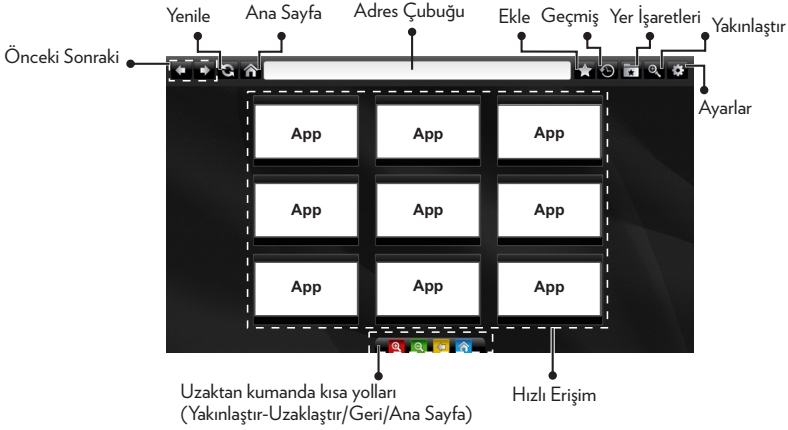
Yenile
Ana Sayfa
Adres Çubuğu
Ekle
Geçmiş
Yer İşaretleri
Yakınlaştır
Önceki Sonraki
Ayarlar

| App | App | App |
|---|---|---|
| App | App | App |
| App | App | App |

Uzaktan kumanda kısa yolları (Yakınlaştır-Uzaklaştır/Geri/Ana Sayfa)
Hızlı Erişim